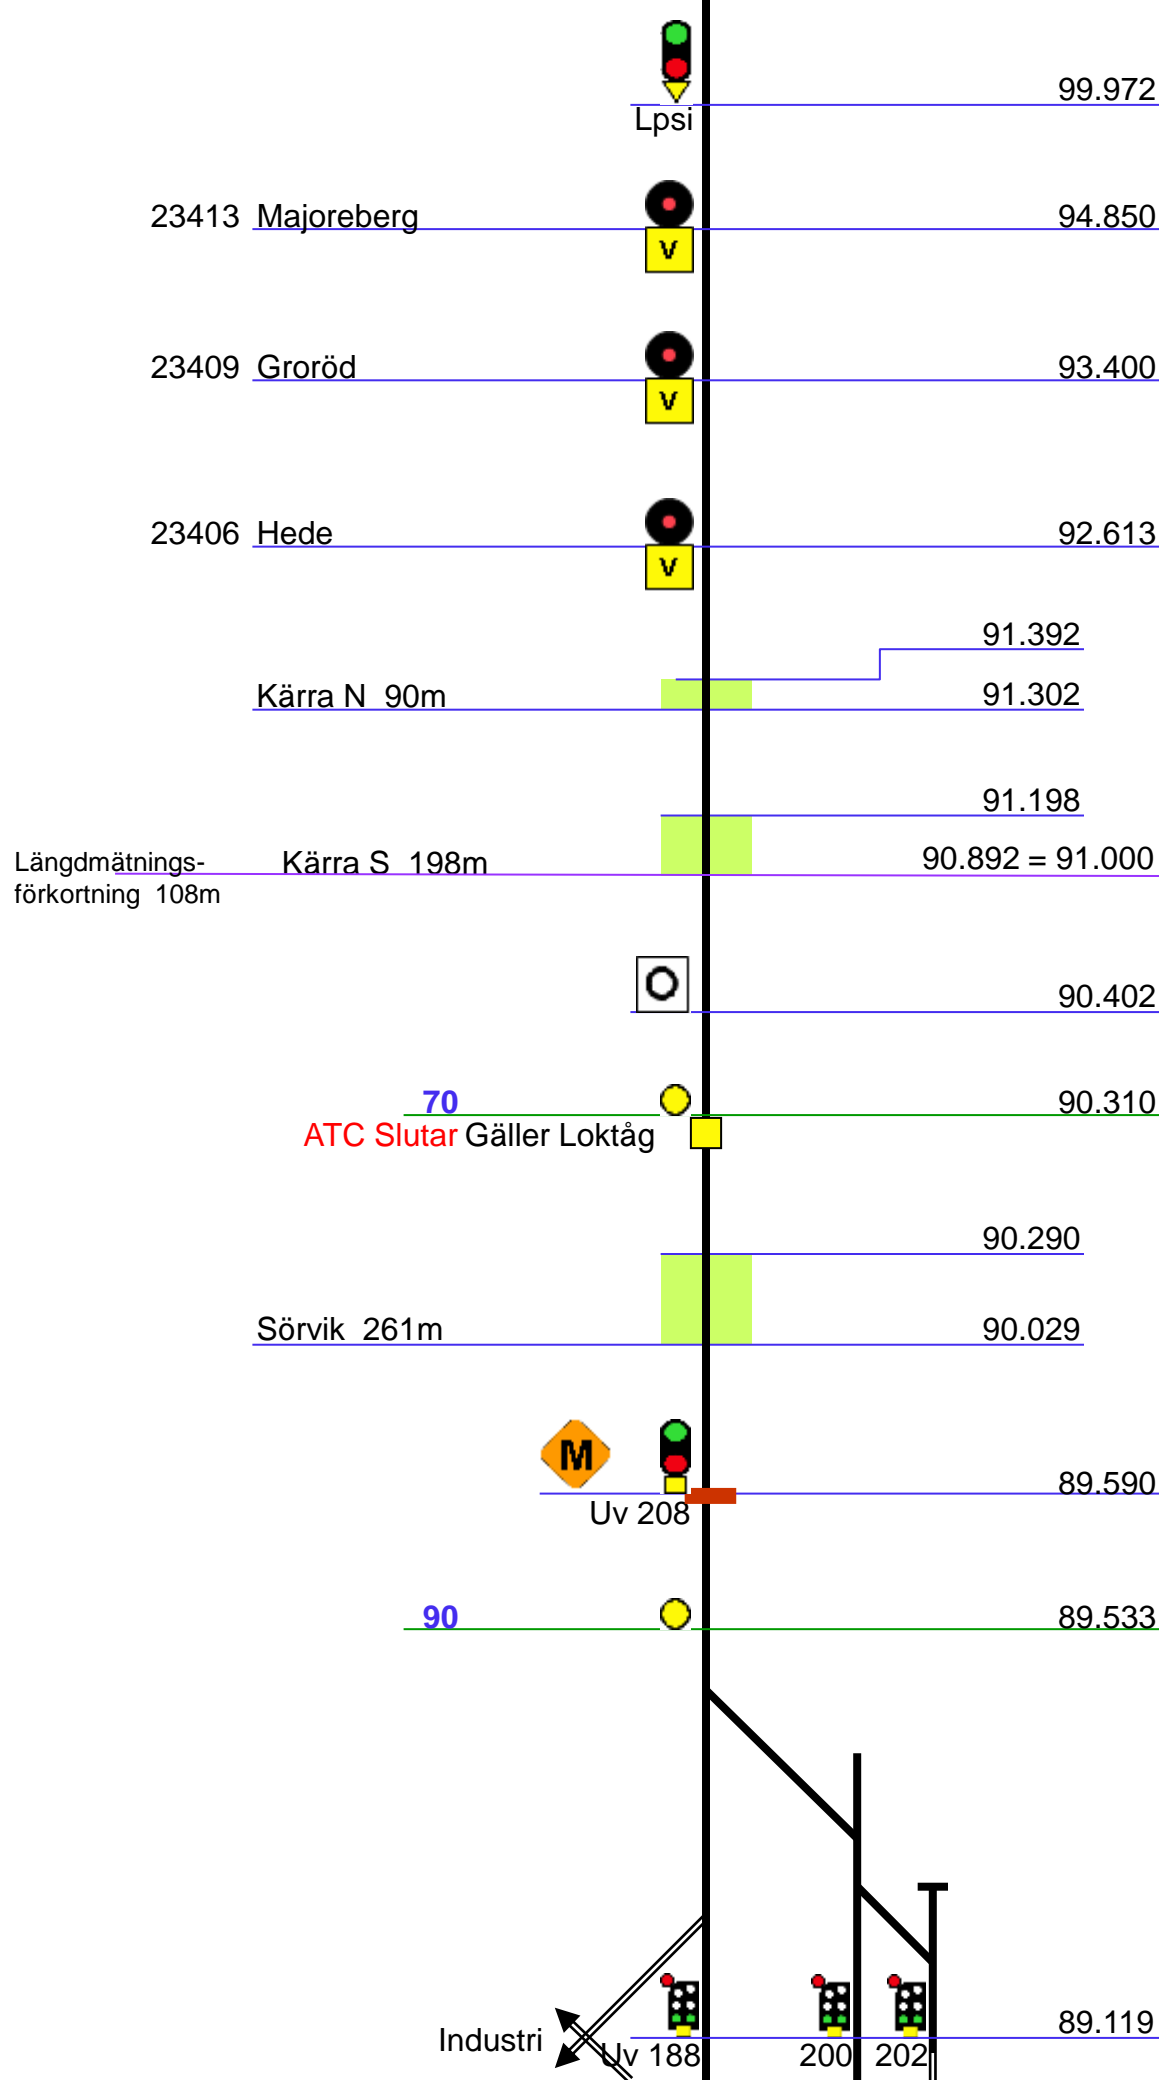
Lpsi

99.972

23413 Majoreberg

V

94.850

23409 Groröd

V

93.400

23406 Hede

V

92.613

91.392

Kärra N 90m

91.302

91.198

Längdmätnings-förkortning 108m

Kärra S 198m

90.892 = 91.000

90.402

70

ATC Slutar Gäller Loktåg

90.310

90.290

Sörvik 261m

90.029

M

Uv 208

89.590

90

89.533

Industri

Uv 188

200

202

89.119